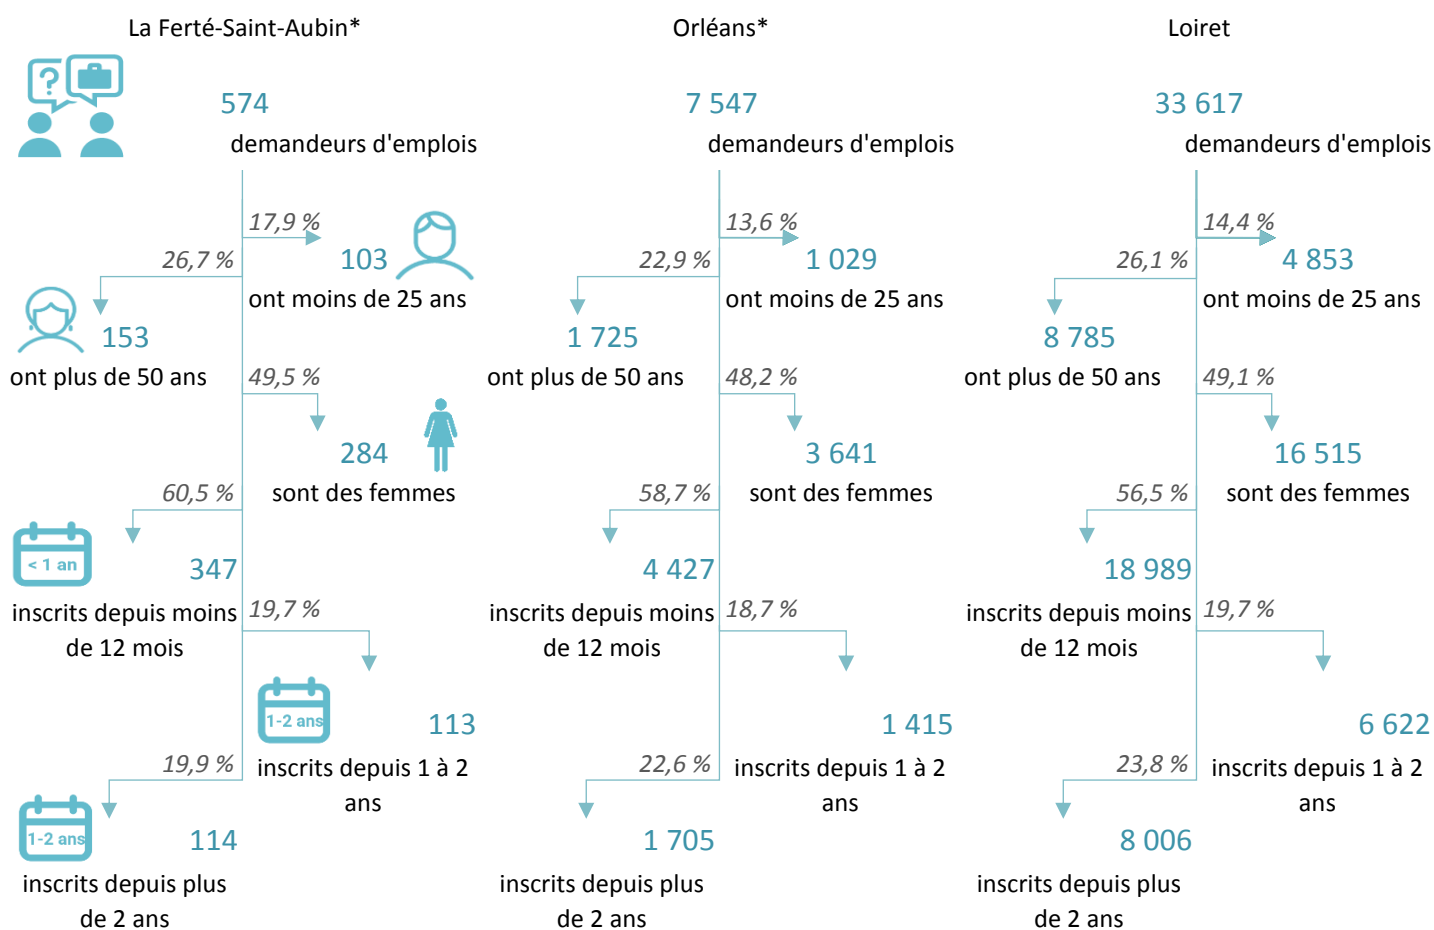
La Ferté-Saint-Aubin*

574
demandeurs d'emplois

17,9 %
103
ont moins de 25 ans

26,7 %
153
ont plus de 50 ans

49,5 %
284
sont des femmes

60,5 %
< 1 an
347
inscrits depuis moins de 12 mois

19,7 %
1-2 ans
113
inscrits depuis 1 à 2 ans

19,9 %
1-2 ans
114
inscrits depuis plus de 2 ans

Orléans*

7 547
demandeurs d'emplois

13,6 %
1 029
ont moins de 25 ans

22,9 %
1 725
ont plus de 50 ans

48,2 %
3 641
sont des femmes

58,7 %
4 427
inscrits depuis moins de 12 mois

18,7 %
1 415
inscrits depuis 1 à 2 ans

22,6 %
1 705
inscrits depuis plus de 2 ans

Loiret

33 617
demandeurs d'emplois

14,4 %
4 853
ont moins de 25 ans

26,1 %
8 785
ont plus de 50 ans

49,1 %
16 515
sont des femmes

56,5 %
18 989
inscrits depuis moins de 12 mois

19,7 %
6 622
inscrits depuis 1 à 2 ans

23,8 %
8 006
inscrits depuis plus de 2 ans